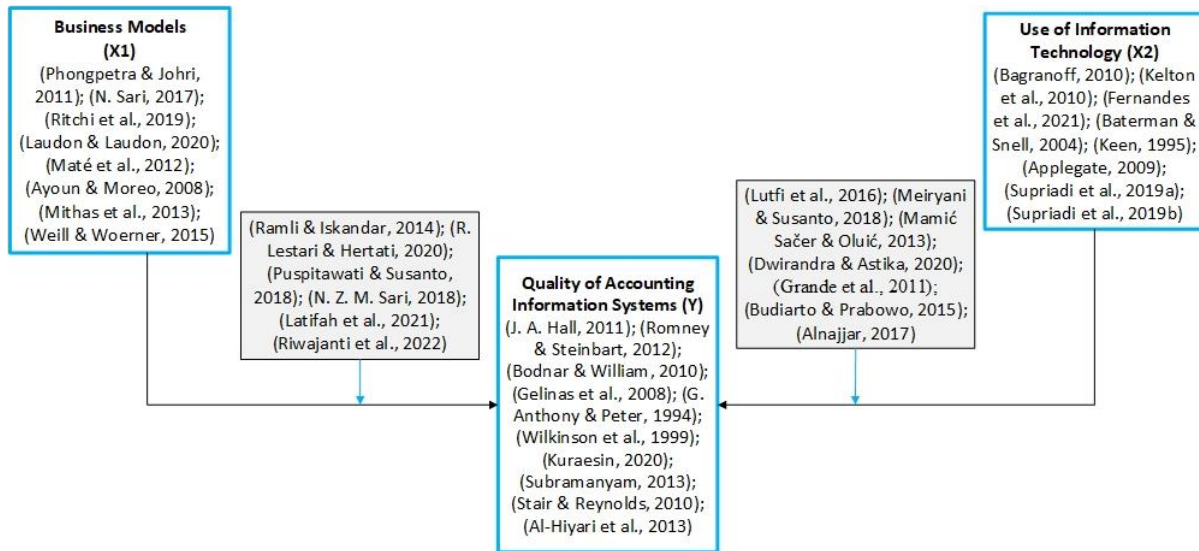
Business Models (X1)
(Phongpetra & Johri, 2011); (N. Sari, 2017); (Ritchi et al., 2019); (Laudon & Laudon, 2020); (Maté et al., 2012); (Ayoun & Moreo, 2008); (Mithas et al., 2013); (Weill & Woerner, 2015)

(Ramli & Iskandar, 2014); (R. Lestari & Hertati, 2020); (Puspitawati & Susanto, 2018); (N. Z. M. Sari, 2018); (Latifah et al., 2021); (Riwajanti et al., 2022)

Quality of Accounting Information Systems (Y)
(J. A. Hall, 2011); (Romney & Steinbart, 2012); (Bodnar & William, 2010); (Gelinas et al., 2008); (G. Anthony & Peter, 1994); (Wilkinson et al., 1999); (Kuraesin, 2020); (Subramanyam, 2013); (Stair & Reynolds, 2010); (Al-Hiyari et al., 2013)

(Lutfi et al., 2016); (Meiryani & Susanto, 2018); (Mamić Sačer & Olulć, 2013); (Dwirandra & Astika, 2020); (Grande et al., 2011); (Budiarto & Prabowo, 2015); (Alnajjar, 2017)

Use of Information Technology (X2)
(Bagranoff, 2010); (Kelton et al., 2010); (Fernandes et al., 2021); (Baterman & Snell, 2004); (Keen, 1995); (Applegate, 2009); (Supriadi et al., 2019a); (Supriadi et al., 2019b)